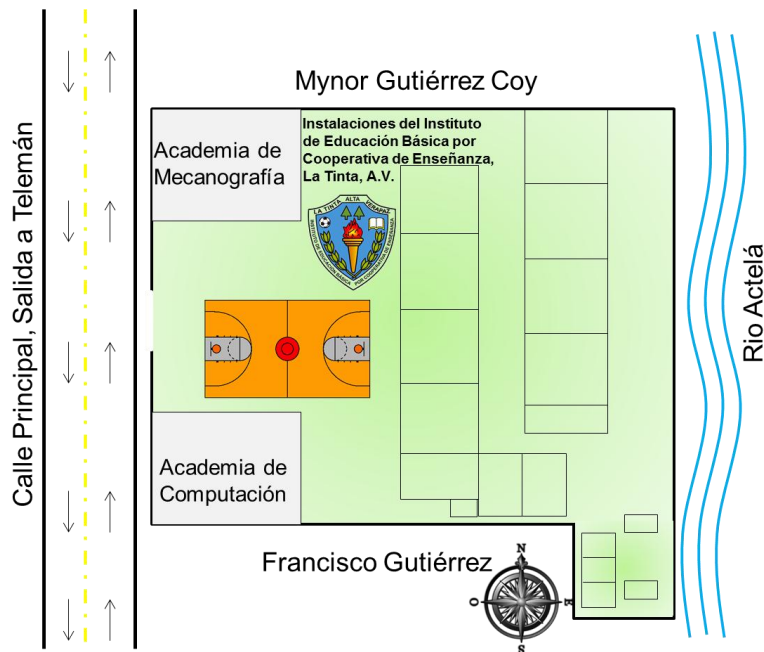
Calle Principal, Salida a Telemán

Mynor Gutiérrez Coy

Instalaciones del Instituto de Educación Básica por Cooperativa de Enseñanza, La Tinta, A.V.

LA TINTA ALTA VERAPAZ

INSTITUTO DE EDUCACIÓN BÁSICA POR COOPERATIVA DE ENSEÑANZA

Academia de Mecanografía

Academia de Computación

Rio Actelá

Francisco Gutiérrez

N

O

E

S